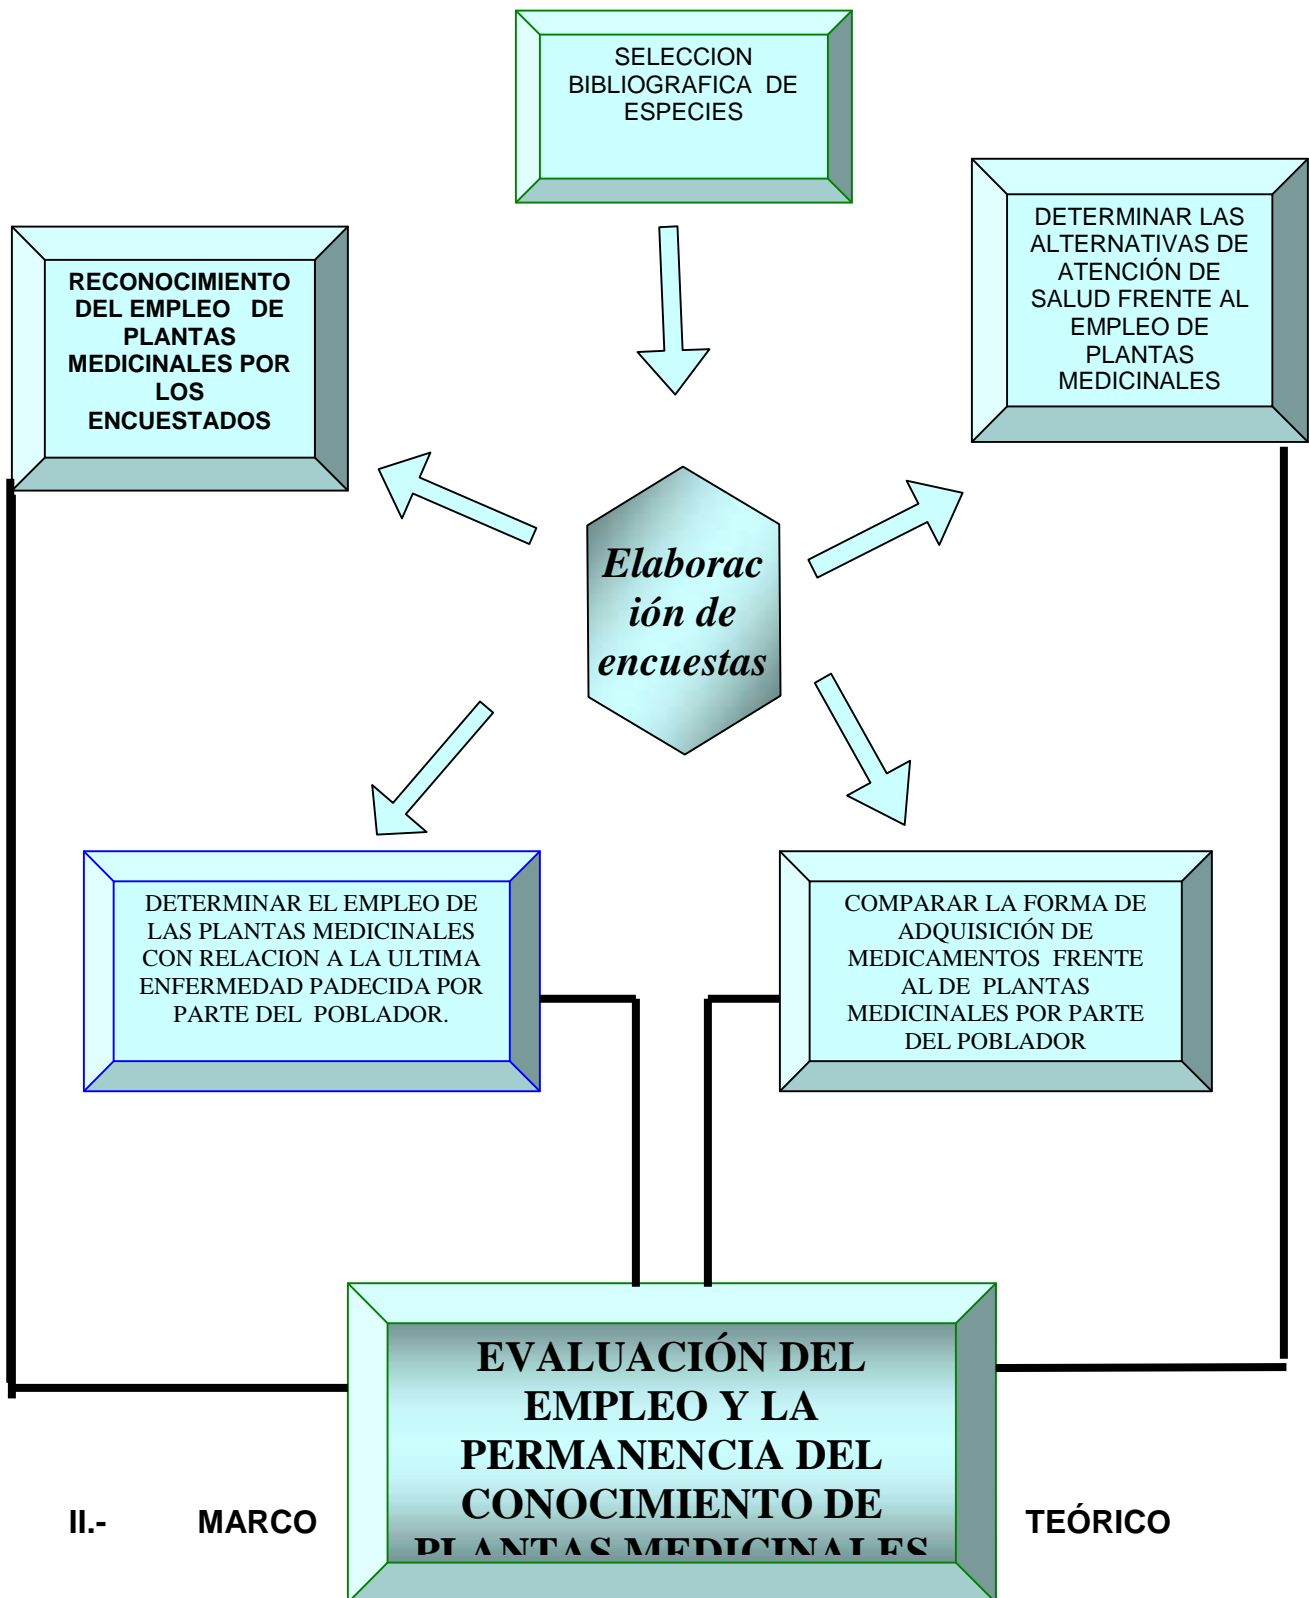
SELECCION BIBLIOGRAFICA DE ESPECIES

RECONOCIMIENTO DEL EMPLEO DE PLANTAS MEDICINALES POR LOS ENCUESTADOS

DETERMINAR LAS ALTERNATIVAS DE ATENCIÓN DE SALUD FRENTE AL EMPLEO DE PLANTAS MEDICINALES

Elaboración de encuestas

DETERMINAR EL EMPLEO DE LAS PLANTAS MEDICINALES CON RELACION A LA ULTIMA ENFERMEDAD PADECIDA POR PARTE DEL POBLADOR.

COMPARAR LA FORMA DE ADQUISICIÓN DE MEDICAMENTOS FRENTE AL DE PLANTAS MEDICINALES POR PARTE DEL POBLADOR

EVALUACIÓN DEL EMPLEO Y LA PERMANENCIA DEL CONOCIMIENTO DE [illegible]

II.- MARCO TEÓRICO